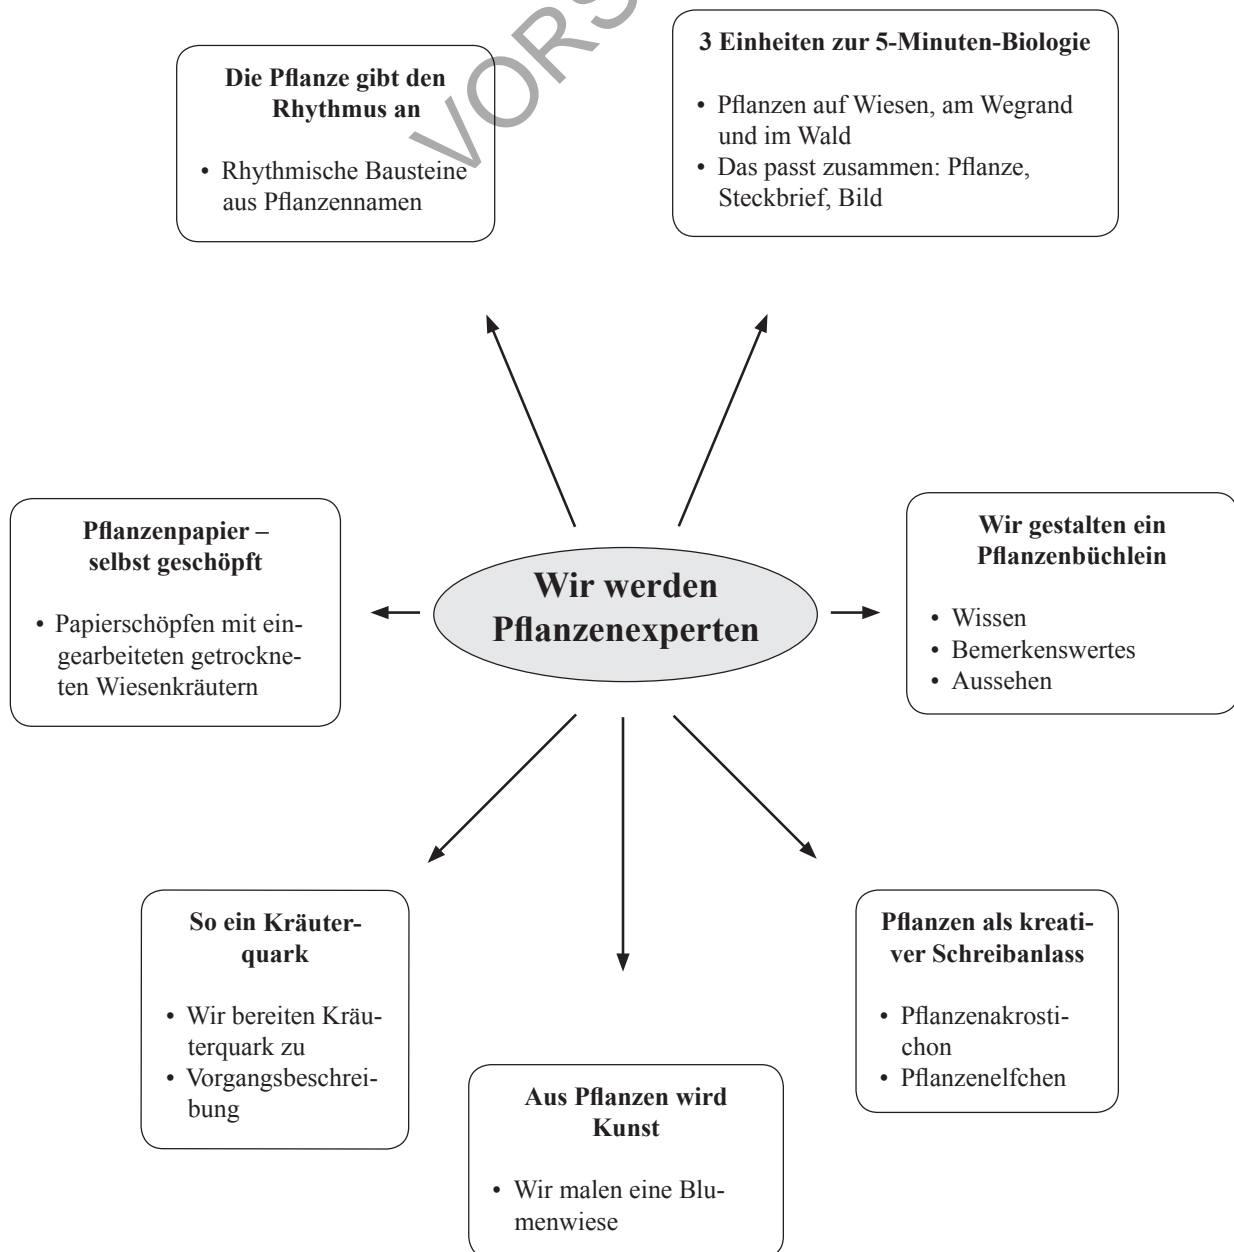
VORS

**Die Pflanze gibt den Rhythmus an**

• Rhythmische Bausteine aus Pflanzennamen

**3 Einheiten zur 5-Minuten-Biologie**

• Pflanzen auf Wiesen, am Wegrand und im Wald
• Das passt zusammen: Pflanze, Steckbrief, Bild

**Pflanzenpapier – selbst geschöpft**

• Papierschöpfen mit eingearbeiteten getrockneten Wiesenkräutern

**Wir werden Pflanzenexperten**

**Wir gestalten ein Pflanzenbüchlein**

• Wissen
• Bemerkenswertes
• Aussehen

**So ein Kräuterquark**

• Wir bereiten Kräuterquark zu
• Vorgangsbeschreibung

**Aus Pflanzen wird Kunst**

• Wir malen eine Blumenwiese

**Pflanzen als kreativer Schreibanlass**

• Pflanzenakrostichon
• Pflanzenelfchen